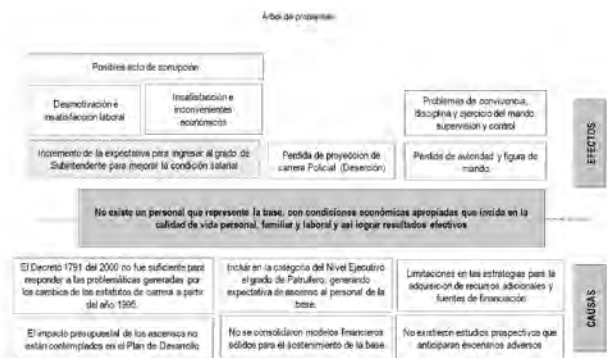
Árbol de problemas

Posibles acto de corrupción

Desmotivación e insatisfacción laboral

Insatisfacción e inconvenientes económicos

Problemas de convivencia, disciplina y ejercicio del mando, supervisión y control

Incremento de la expectativa para ingresar al grado de Subintendente para mejorar la condición salarial

Perdida de proyección de carrera Policial (Deserción)

Perdida de autoridad y figura de mando

EFECTOS

No existe un personal que represente la base, con condiciones económicas apropiadas que incida en la calidad de vida personal, familiar y laboral y así lograr resultados efectivos

El Decreto 1791 del 2000 no fue suficiente para responder a las problemáticas generadas por los cambios de los estatutos de carrera a partir del año 1995.

Incluir en la categoría del Nivel Ejecutivo el grado de Patrullero, generando expectativa de ascenso al personal de la base.

Limitaciones en las estrategias para la adquisición de recursos adicionales y fuentes de financiación

CAUSAS

El impacto presupuestal de los ascensos no están contemplados en el Plan de Desarrollo

No se consolidaron modelos financieros sólidos para el sostenimiento de la base

No existieron estudios prospectivos que anticiparan escenarios adversos